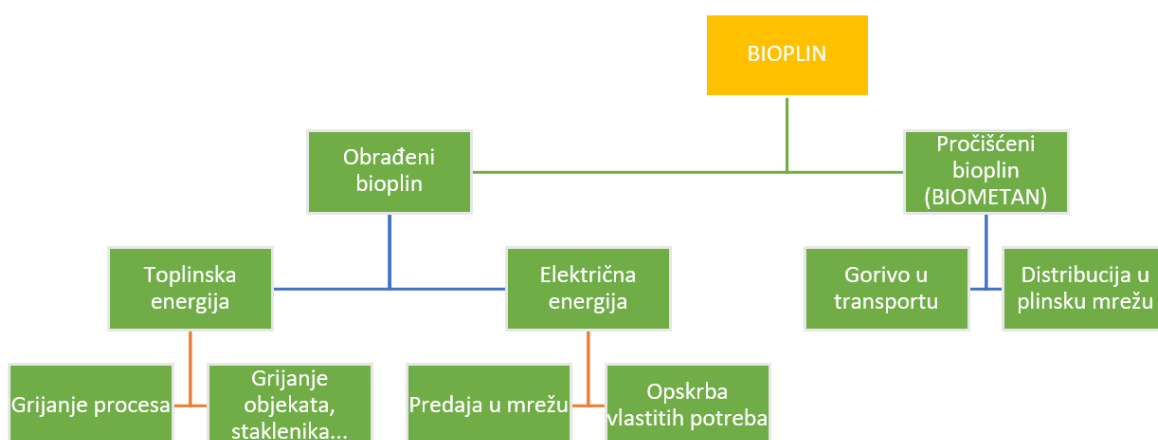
BIOPLIN

Obrađeni bioplin

Pročišćeni bioplin (BIOMETAN)

Toplinska energija

Električna energija

Gorivo u transportu

Distribucija u plinsku mrežu

Grijanje procesa

Grijanje objekata, staklenika...

Predaja u mrežu

Opskrba vlastitih potreba